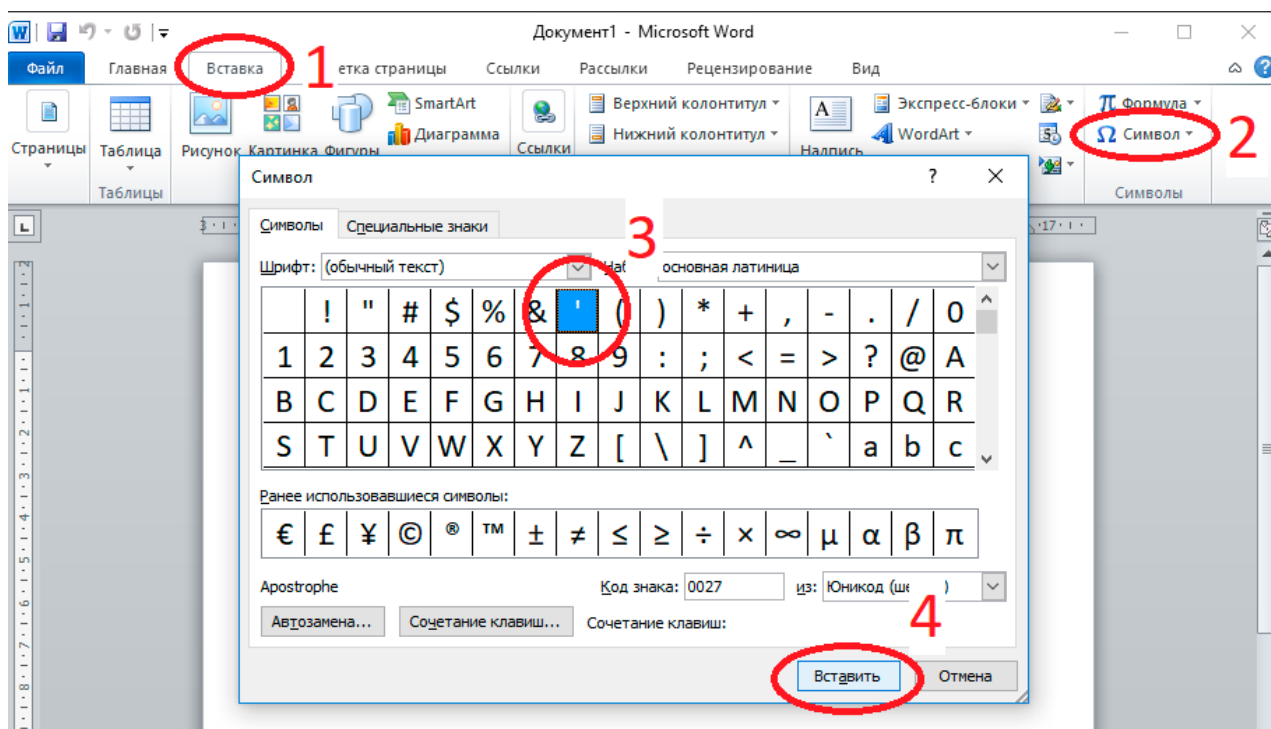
Документ1 - Microsoft Word

Файл Главная Вставка 1 етка страницы Ссылки Рассылки Рецензирование Вид

Страницы Таблица Таблицы Рисунок Картинка Фигуры SmartArt Диаграмма Ссылки Верхний колонтитул Нижний колонтитул Надпись Экспресс-блоки WordArt Формула Символ 2 Символы

Символ ? ×

Символы Специальные знаки 3

Шрифт: (обычный текст) Набор: основная латиница

| | ! | " | # | $ | % | & | ' | ( | ) | * | + | , | - | . | / | 0 |
|---|---|---|---|---|---|---|---|---|---|---|---|---|---|---|---|---|
| 1 | 2 | 3 | 4 | 5 | 6 | 7 | 8 | 9 | : | ; | < | = | > | ? | @ | A |
| B | C | D | E | F | G | H | I | J | K | L | M | N | O | P | Q | R |
| S | T | U | V | W | X | Y | Z | [ | \ | ] | ^ | _ | ` | a | b | c |

Ранее использовавшиеся символы:

| € | £ | ¥ | © | ® | ™ | ± | ≠ | ≤ | ≥ | ÷ | × | ∞ | µ | α | β | π |
|---|---|---|---|---|---|---|---|---|---|---|---|---|---|---|---|---|

Apostrophe Код знака: 0027 из: Юникод (ше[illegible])

Автозамена... Сочетание клавиш... Сочетание клавиш: 4

Вставить Отмена